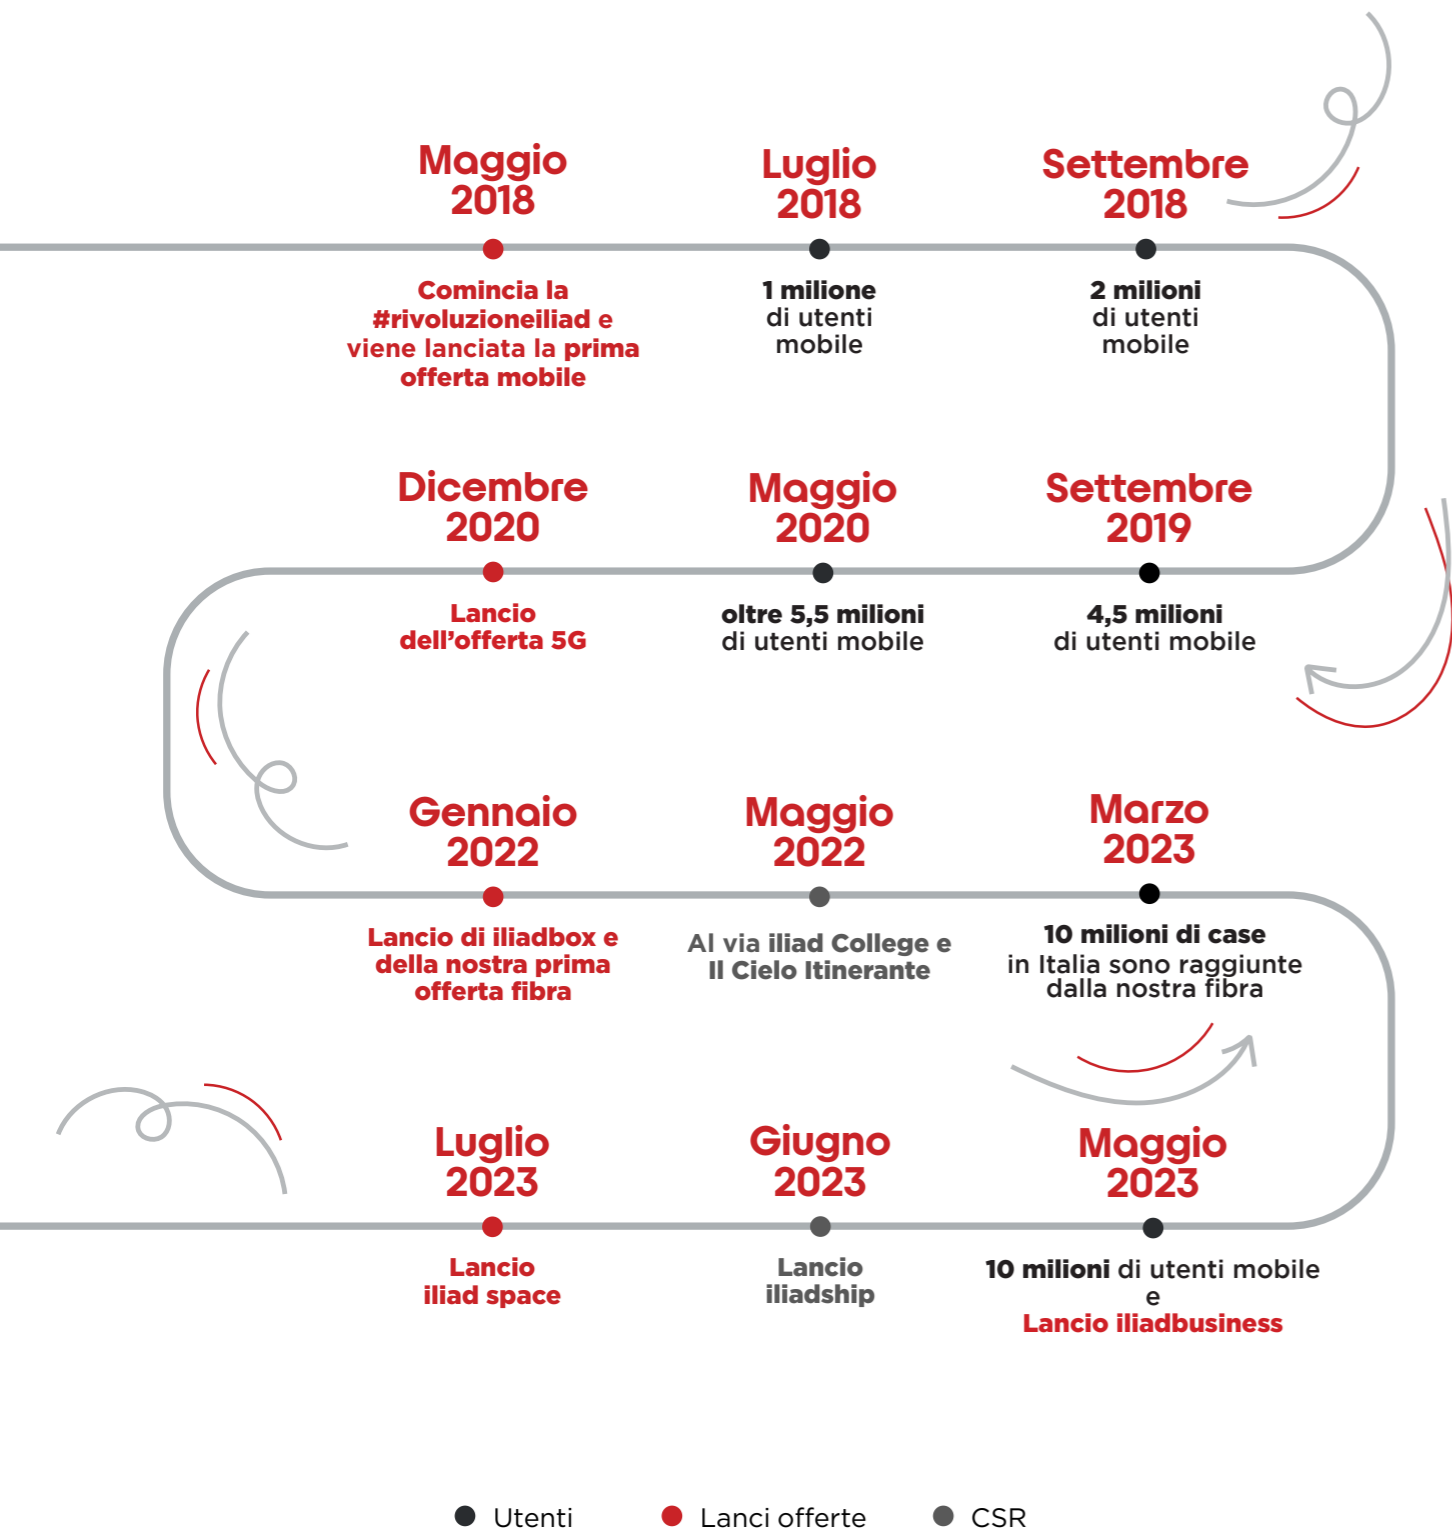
Maggio 2018

Comincia la #rivoluzioneiliad e viene lanciata la prima offerta mobile

Luglio 2018

1 milione di utenti mobile

Settembre 2018

2 milioni di utenti mobile

Dicembre 2020

Lancio dell'offerta 5G

Maggio 2020

oltre 5,5 milioni di utenti mobile

Settembre 2019

4,5 milioni di utenti mobile

Gennaio 2022

Lancio di iliadbox e della nostra prima offerta fibra

Maggio 2022

Al via iliad College e Il Cielo Itinerante

Marzo 2023

10 milioni di case in Italia sono raggiunte dalla nostra fibra

Luglio 2023

Lancio iliad space

Giugno 2023

Lancio iliadship

Maggio 2023

10 milioni di utenti mobile e Lancio iliadbusiness

Utenti Lanci offerte CSR